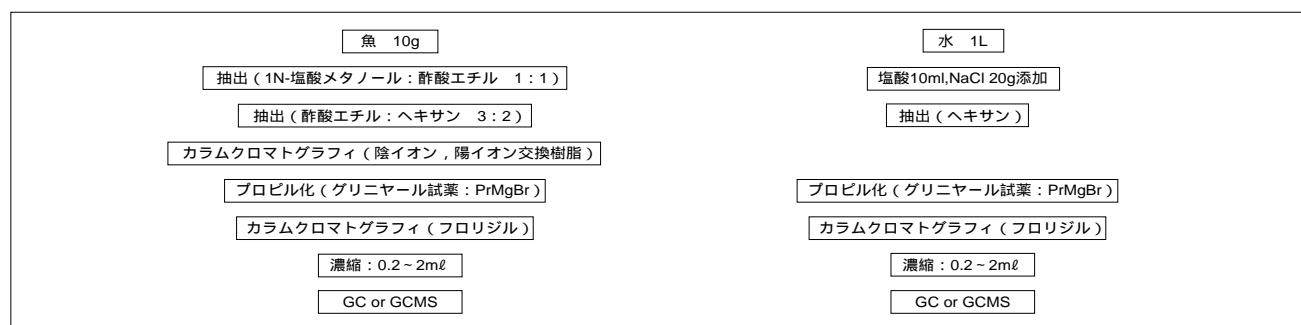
魚　10g

抽出（1N-塩酸メタノール：酢酸エチル　1：1）

抽出（酢酸エチル：ヘキサン　3：2）

カラムクロマトグラフィ（陰イオン，陽イオン交換樹脂）

プロピル化（グリニヤール試薬：PrMgBr）

カラムクロマトグラフィ（フロリジル）

濃縮：0.2 ~ 2mℓ

GC or GCMS

水　1L

塩酸10ml,NaCl 20g添加

抽出（ヘキサン）

プロピル化（グリニヤール試薬：PrMgBr）

カラムクロマトグラフィ（フロリジル）

濃縮：0.2 ~ 2mℓ

GC or GCMS